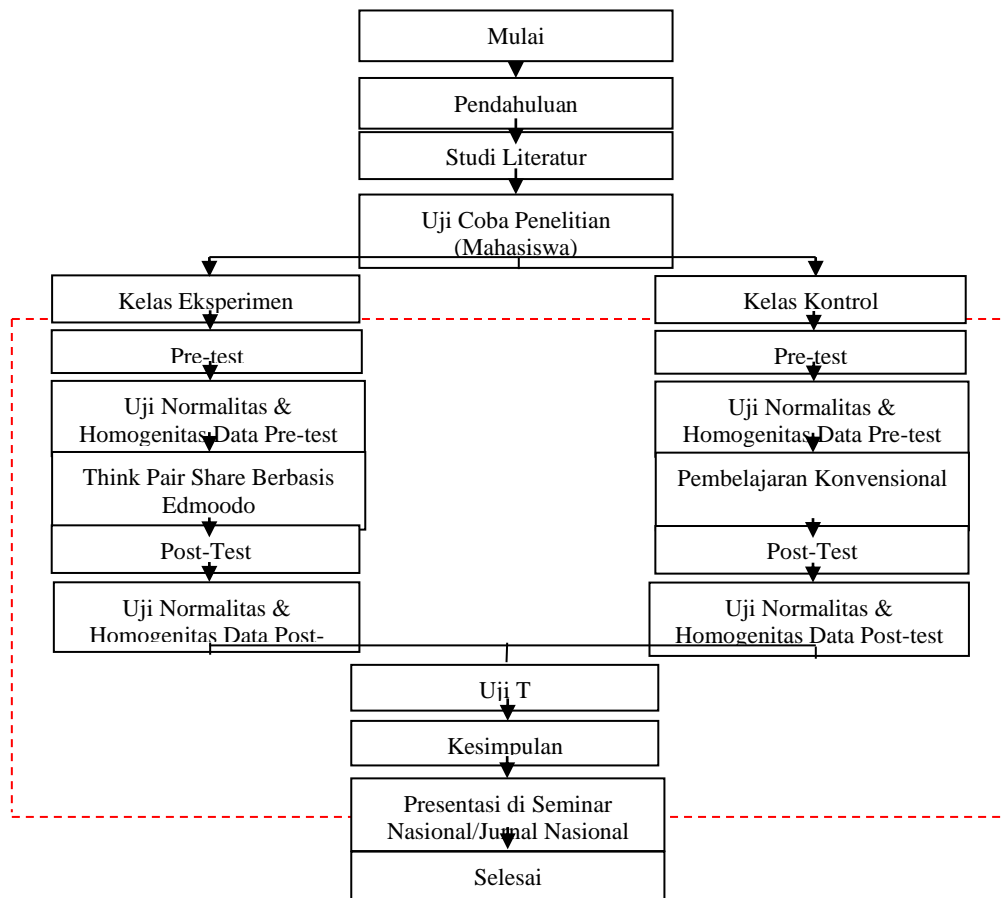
Mulai

Pendahuluan

Studi Literatur

Uji Coba Penelitian (Mahasiswa)

Kelas Eksperimen

Pre-test

Uji Normalitas & Homogenitas Data Pre-test

Think Pair Share Berbasis Edmoodo

Post-Test

Uji Normalitas & Homogenitas Data Post-

Kelas Kontrol

Pre-test

Uji Normalitas & Homogenitas Data Pre-test

Pembelajaran Konvensional

Post-Test

Uji Normalitas & Homogenitas Data Post-test

Uji T

Kesimpulan

Presentasi di Seminar Nasional/Jurnal Nasional

Selesai